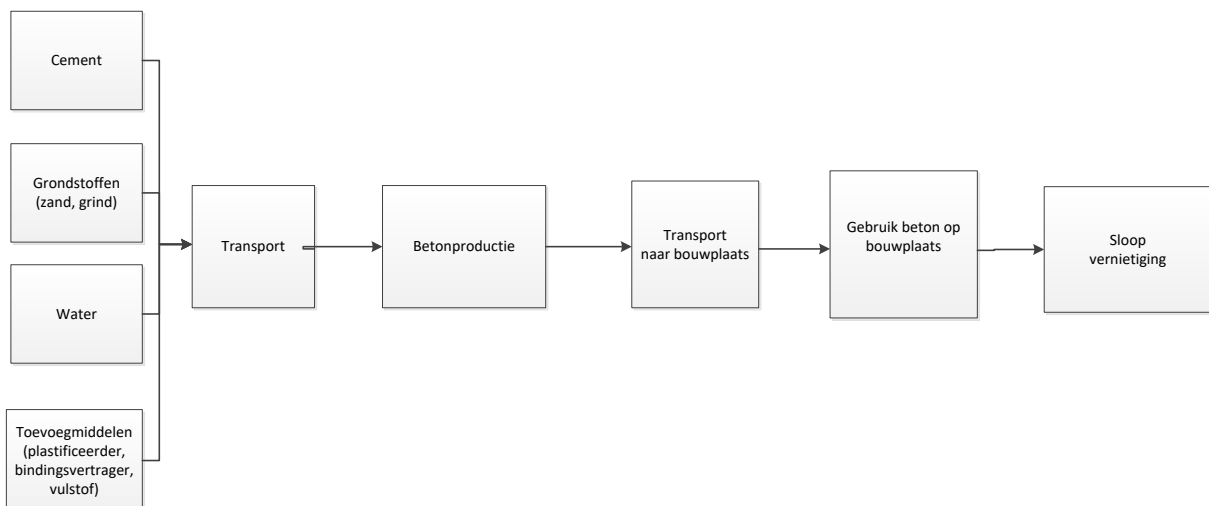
Cement

Grondstoffen (zand, grind)

Water

Toevoegmiddelen (plastificeerder, bindingsvertrager, vulstof)

Transport

Betonproductie

Transport naar bouwplaats

Gebruik beton op bouwplaats

Sloop vernietiging